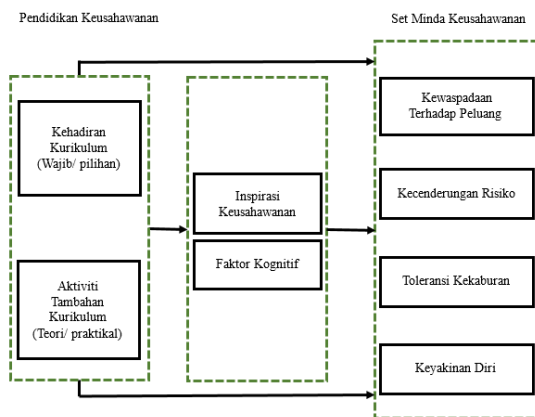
Pendidikan Keusahawanan

Set Minda Keusahawanan

Kehadiran Kurikulum (Wajib/ pilihan)

Aktiviti Tambahan Kurikulum (Teori/ praktikal)

Inspirasi Keusahawanan

Faktor Kognitif

Kewaspadaan Terhadap Peluang

Kecenderungan Risiko

Toleransi Kekaburan

Keyakinan Diri